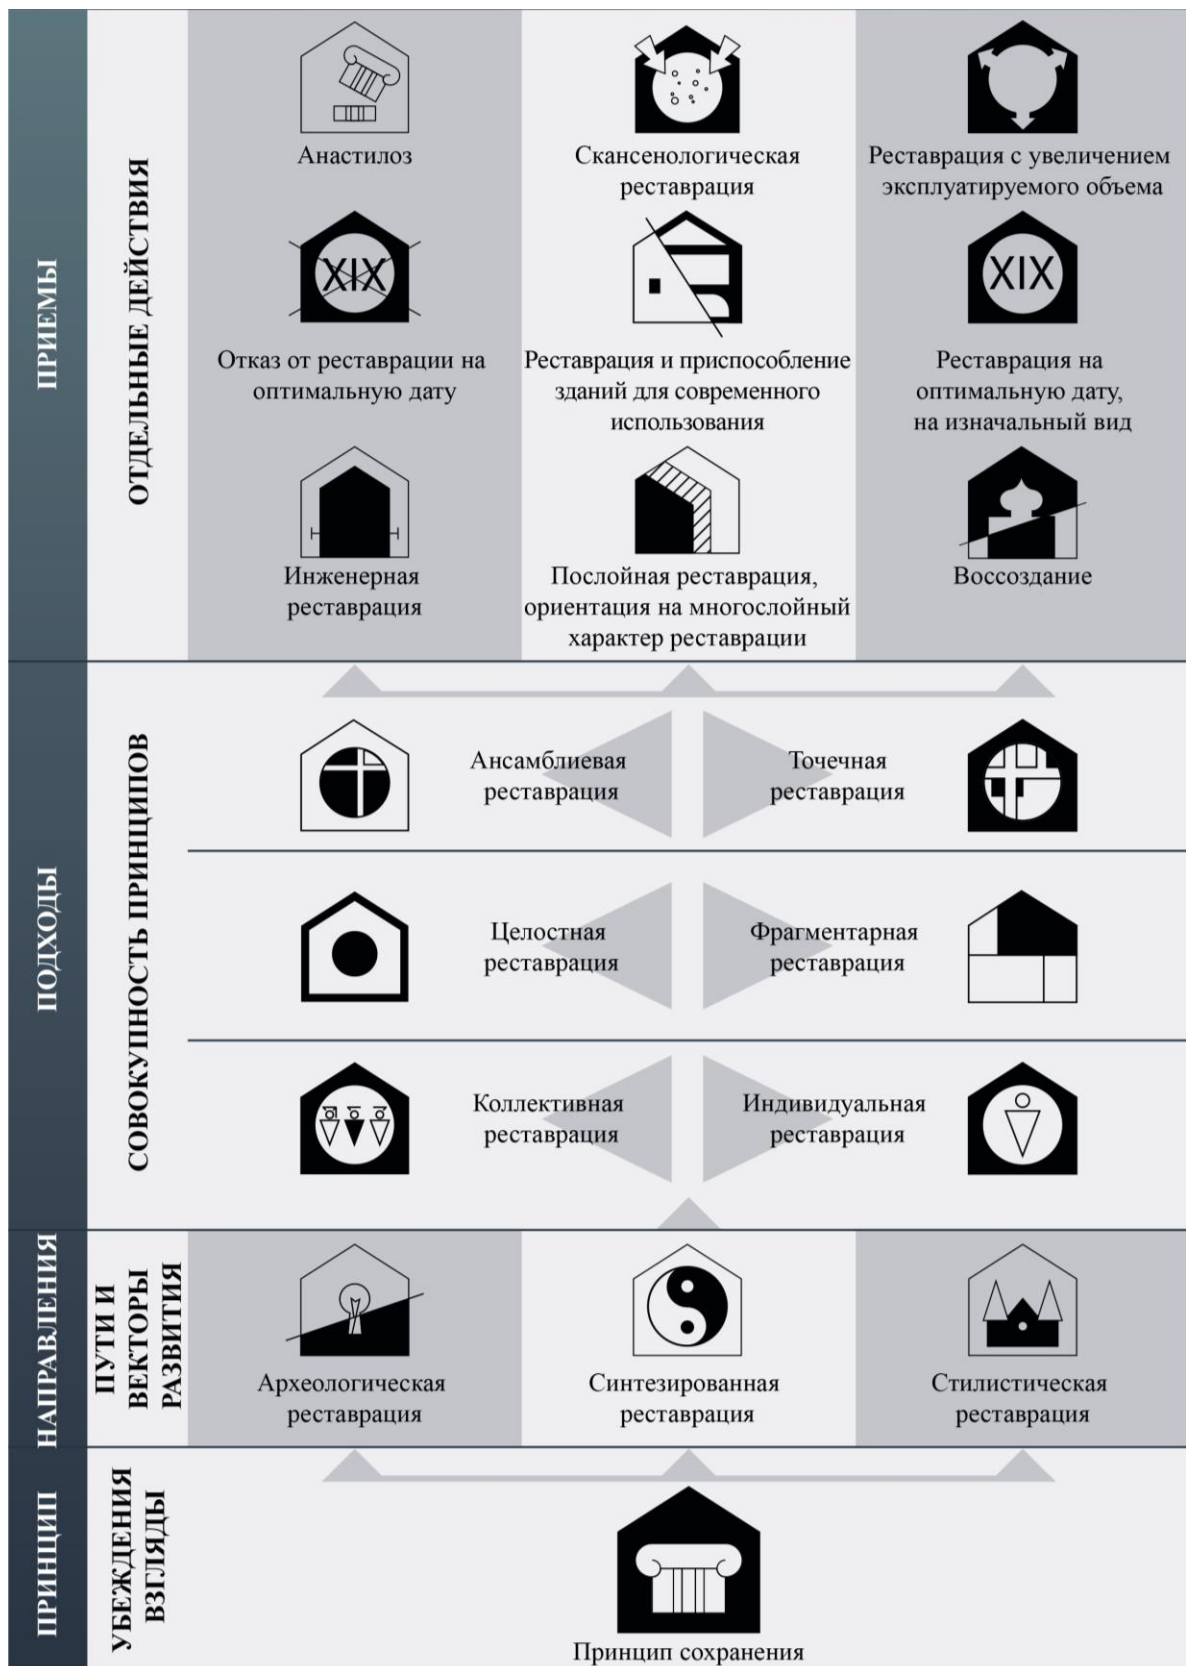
ПРИЕМЫ

ОТДЕЛЬНЫЕ ДЕЙСТВИЯ

Анастилоз

Скансенологическая реставрация

Реставрация с увеличением эксплуатируемого объема

XIX

Отказ от реставрации на оптимальную дату

Реставрация и приспособление зданий для современного использования

XIX

Реставрация на оптимальную дату, на изначальный вид

Инженерная реставрация

Послойная реставрация, ориентация на многослойный характер реставрации

Воссоздание

ПОДХОДЫ

СОВОКУПНОСТЬ ПРИНЦИПОВ

Ансамблиевая реставрация

Точечная реставрация

Целостная реставрация

Фрагментарная реставрация

Коллективная реставрация

Индивидуальная реставрация

НАПРАВЛЕНИЯ

ПУТИ И ВЕКТОРЫ РАЗВИТИЯ

Археологическая реставрация

Синтезированная реставрация

Стилистическая реставрация

ПРИНЦИП

УБЕЖДЕНИЯ ВЗГЛЯДЫ

Принцип сохранения